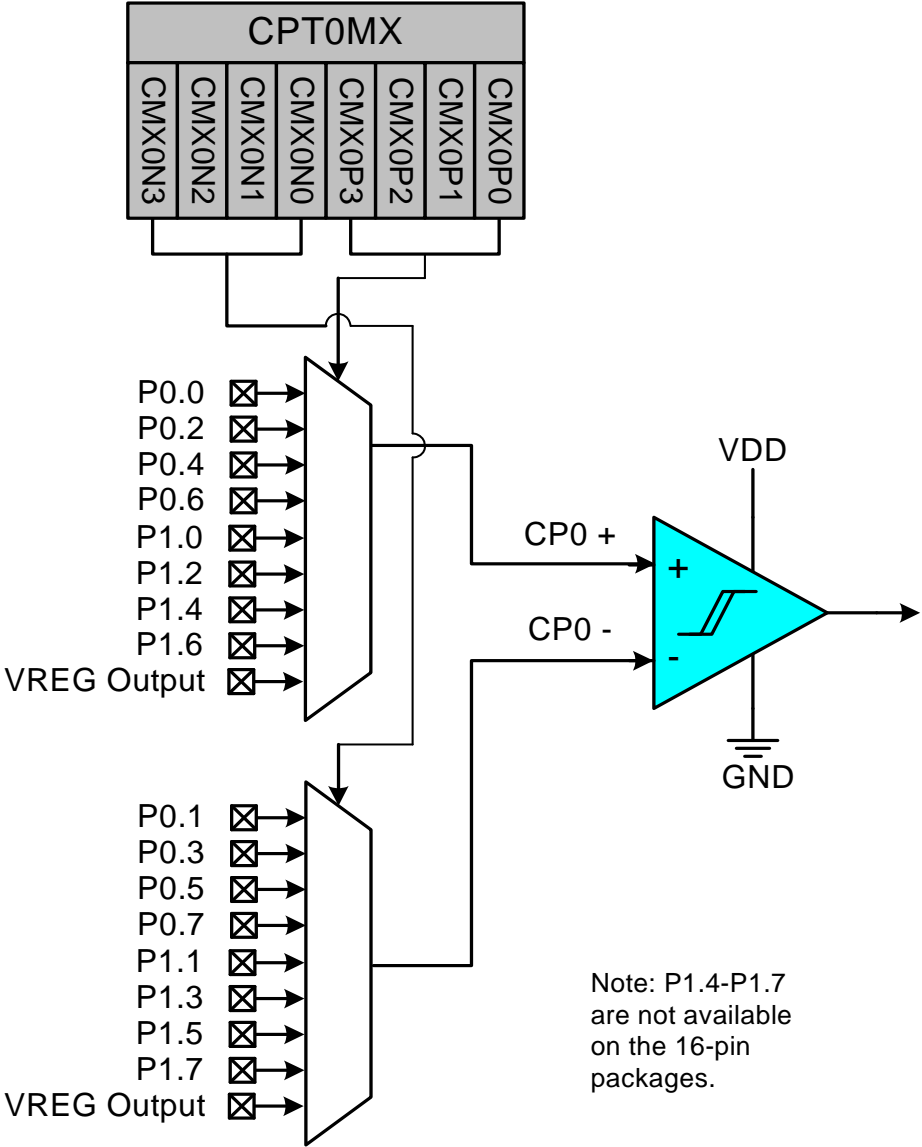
CPT0MX

CMX0N3 CMX0N2 CMX0N1 CMX0N0 CMX0P3 CMX0P2 CMX0P1 CMX0P0

P0.0
P0.2
P0.4
P0.6
P1.0
P1.2
P1.4
P1.6
VREG Output

VDD

CP0 +

+

CP0 -

-

GND

P0.1
P0.3
P0.5
P0.7
P1.1
P1.3
P1.5
P1.7
VREG Output

Note: P1.4-P1.7 are not available on the 16-pin packages.